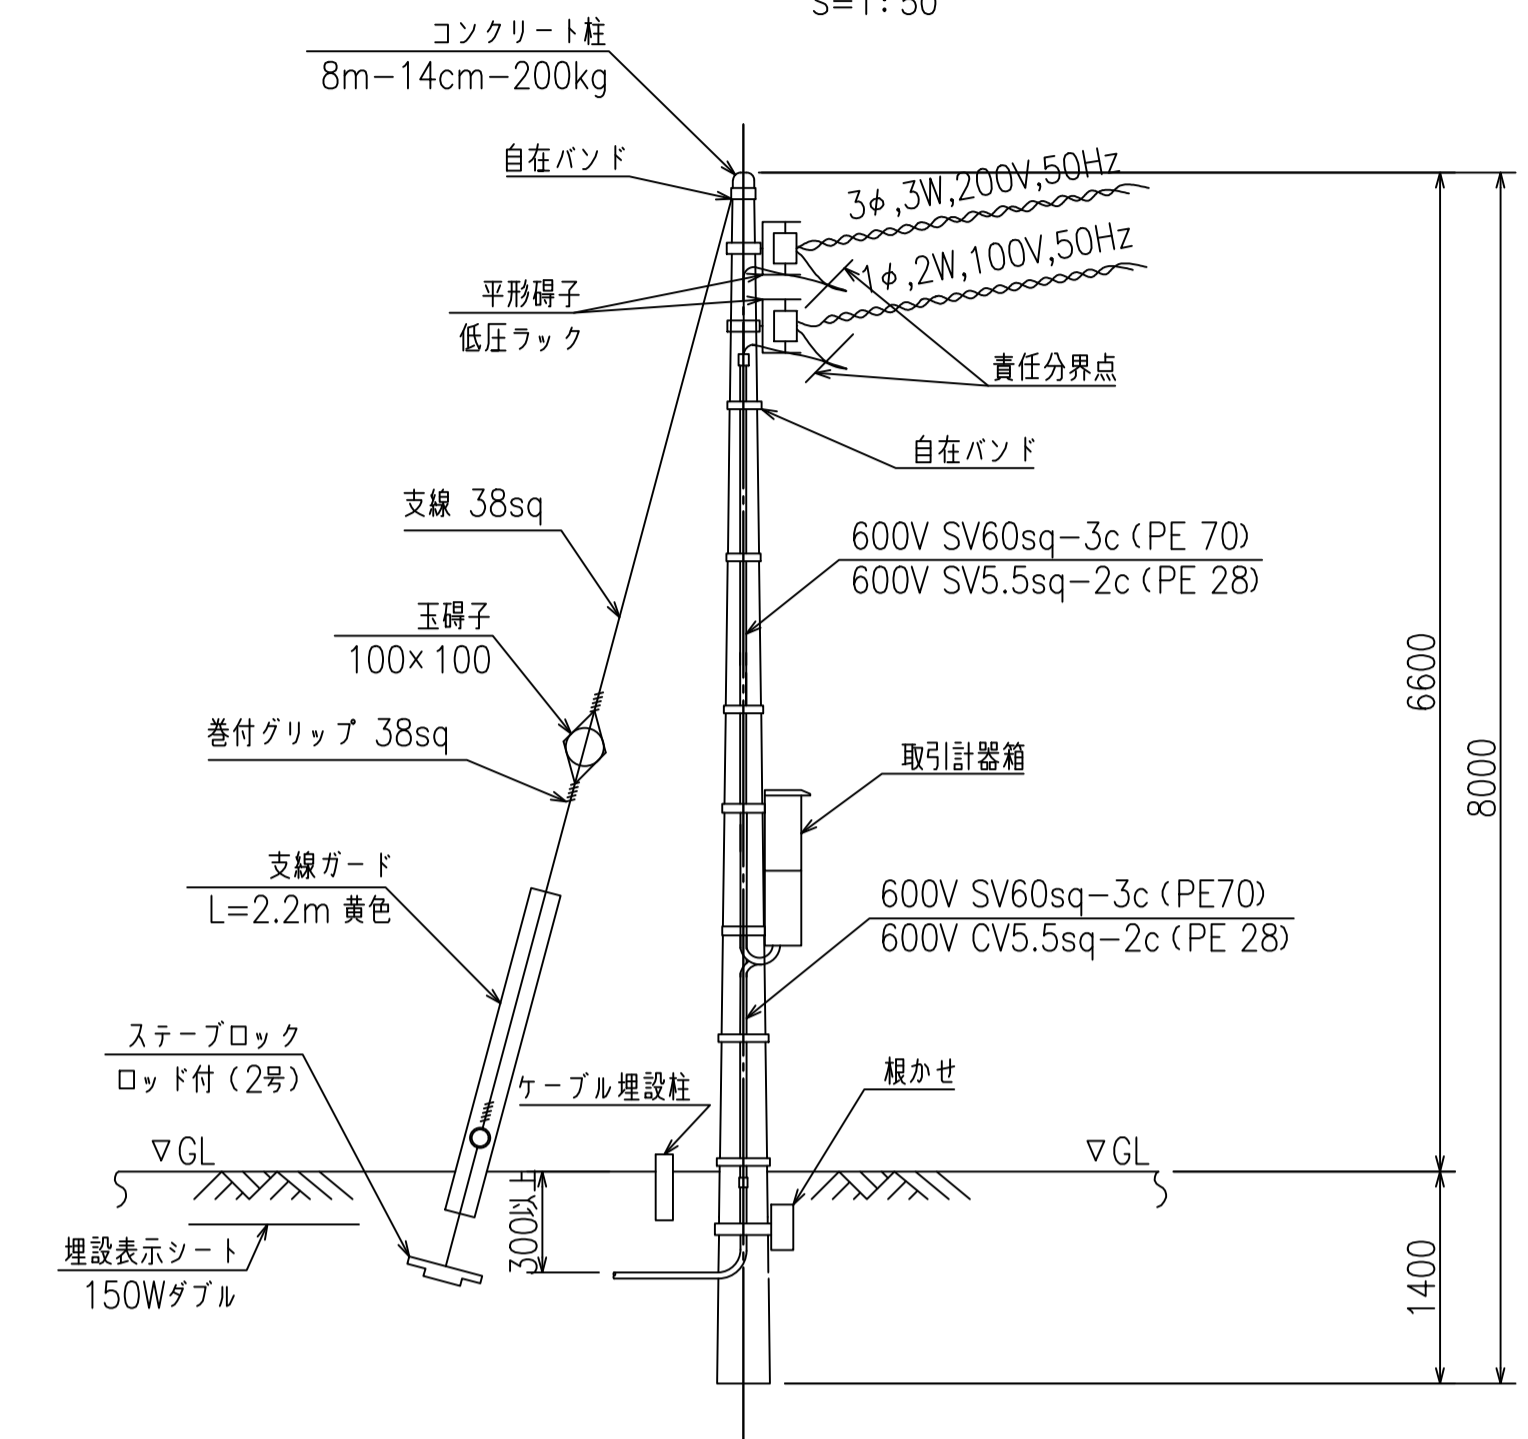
S=1:50

コンクリート柱
8m−14cm−200kg

自在バンド

3φ,3W,200V,50Hz

1φ,2W,100V,50Hz

平形碍子
低圧ラック

責任分界点

自在バンド

支線 38sq

600V SV60sq−3c (PE 70)
600V SV5.5sq−2c (PE 28)

玉碍子
100×100

6600

8000

巻付グリップ 38sq

取引計器箱

支線ガード
L=2.2m 黄色

600V SV60sq−3c (PE70)
600V CV5.5sq−2c (PE 28)

ステーブロック
ロッド付 (2号)

ケーブル埋設柱

根かせ

▽GL

▽GL

埋設表示シート
150Wダブル

300以上

1400